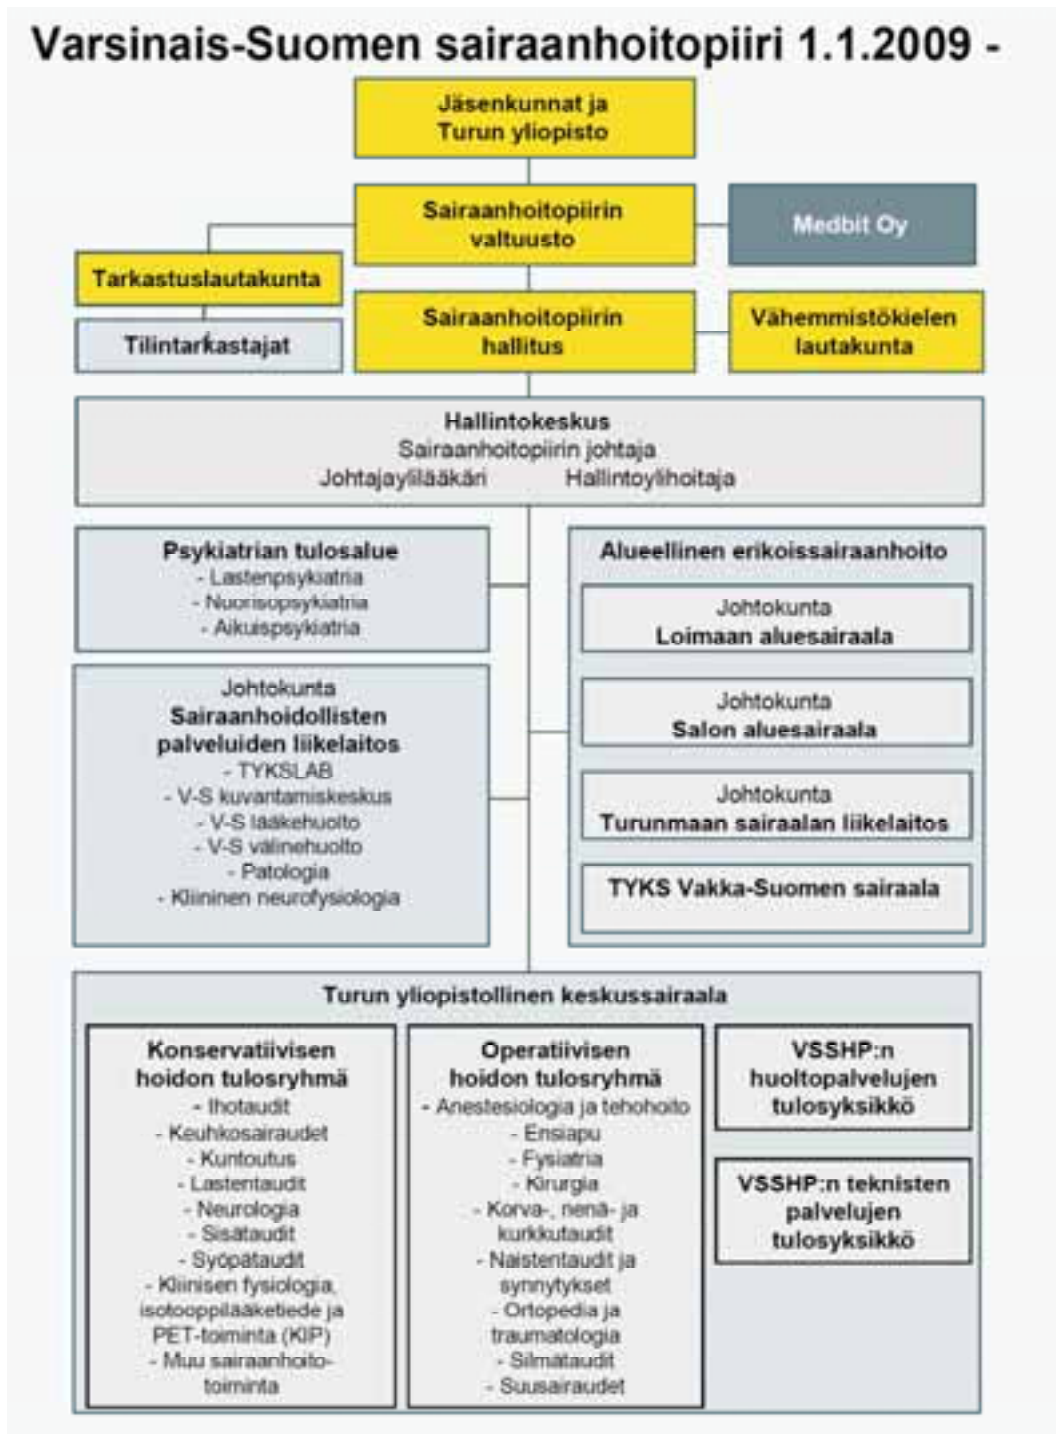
Varsinais-Suomen sairaanhoitopiiri 1.1.2009 -

Jäsenkunnat ja Turun yliopisto

Sairaanhoitopiirin valtuusto

Medbit Oy

Tarkastuslautakunta

Tilintarkastajat

Sairaanhoitopiirin hallitus

Vähemmistökielen lautakunta

Hallintokeskus
Sairaanhoitopiirin johtaja
Johtajaylilääkäri Hallintoylihoitaja

Psykiatrian tulosalue
- Lastenpsykiatria
- Nuorisopsykiatria
- Aikuispsykiatria

Johtokunta
Sairaanhoidollisten palveluiden liikelaitos
- TYKSLAB
- V-S kuvantamiskeskus
- V-S lääkehuolto
- V-S välinehuolto
- Patologia
- Kliininen neurofysiologia

Alueellinen erikoissairaanhoito

Johtokunta
Loimaan aluesairaala

Johtokunta
Salon aluesairaala

Johtokunta
Turunmaan sairaalan liikelaitos

TYKS Vakka-Suomen sairaala

Turun yliopistollinen keskussairaala

Konservatiivisen hoidon tulosryhmä
- Ihotaudit
- Keuhkosairaudet
- Kuntoutus
- Lastentaudit
- Neurologia
- Sisätaudit
- Syöpätaudit
- Kliinisen fysiologia, isotooppilääketiede ja PET-toiminta (KIP)
- Muu sairaanhoitotoiminta

Operatiivisen hoidon tulosryhmä
- Anestesiologia ja tehohoito
- Ensiapu
- Fysiatria
- Kirurgia
- Korva-, nenä- ja kurkkutaudit
- Naistentaudit ja synnytykset
- Ortopedia ja traumatologia
- Silmätaudit
- Suusairaudet

VSSHP:n huoltopalvelujen tulosyksikkö

VSSHP:n teknisten palvelujen tulosyksikkö